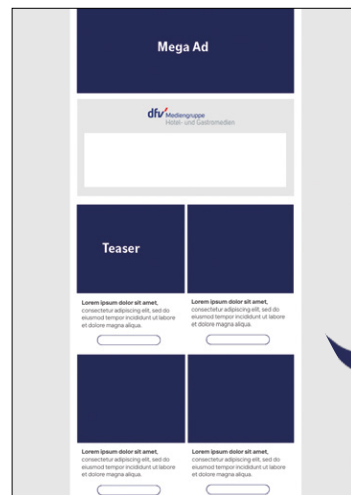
Mega Ad

dfv Mediengruppe
Hotel- und Gastromedien

Teaser

Lorem ipsum dolor sit amet, consectetur adipiscing elit, sed do eiusmod tempor incididunt ut labore et dolore magna aliqua.

Lorem ipsum dolor sit amet, consectetur adipiscing elit, sed do eiusmod tempor incididunt ut labore et dolore magna aliqua.

Lorem ipsum dolor sit amet, consectetur adipiscing elit, sed do eiusmod tempor incididunt ut labore et dolore magna aliqua.

Lorem ipsum dolor sit amet, consectetur adipiscing elit, sed do eiusmod tempor incididunt ut labore et dolore magna aliqua.